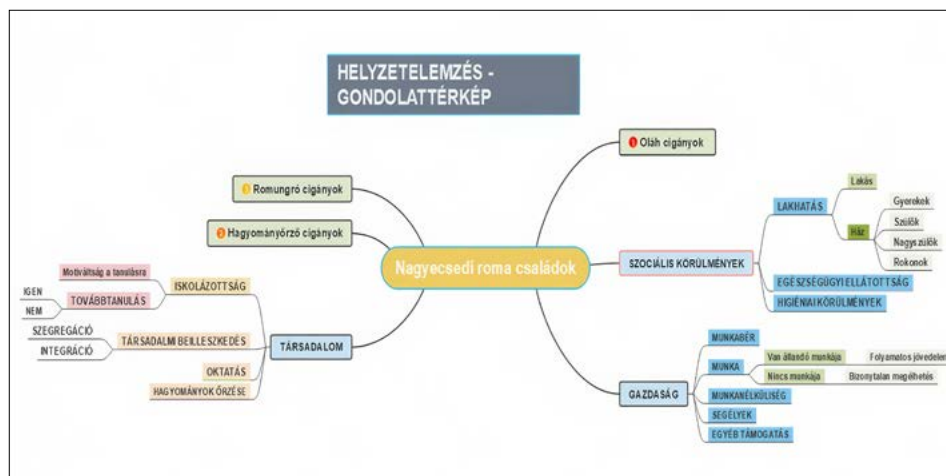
HELYZETELEMZÉS - GONDOLATTÉRKÉP

Nagyecsedi roma családok

Oláh cigányok

Romungró cigányok

Hagyományőrző cigányok

SZOCIÁLIS KÖRÜLMÉNYEK

LAKHATÁS

Lakás

Ház

Gyerekek

Szülők

Nagyszülők

Rokonok

EGÉSZSÉGÜGYI ELLÁTOTTSÁG

HIGIÉNIAI KÖRÜLMÉNYEK

GAZDASÁG

MUNKABÉR

MUNKA

Van állandó munkája

Folyamatos jövedele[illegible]

Nincs munkája

Bizonytalan megélhetés

MUNKANÉLKÜLISÉG

SEGÉLYEK

EGYÉB TÁMOGATÁS

TÁRSADALOM

ISKOLÁZOTTSÁG

Motiváltság a tanulásra

TOVÁBBTANULÁS

IGEN

NEM

TÁRSADALMI BEILLESZKEDÉS

SZEGREGÁCIÓ

INTEGRÁCIÓ

OKTATÁS

HAGYOMÁNYOK ŐRZÉSE